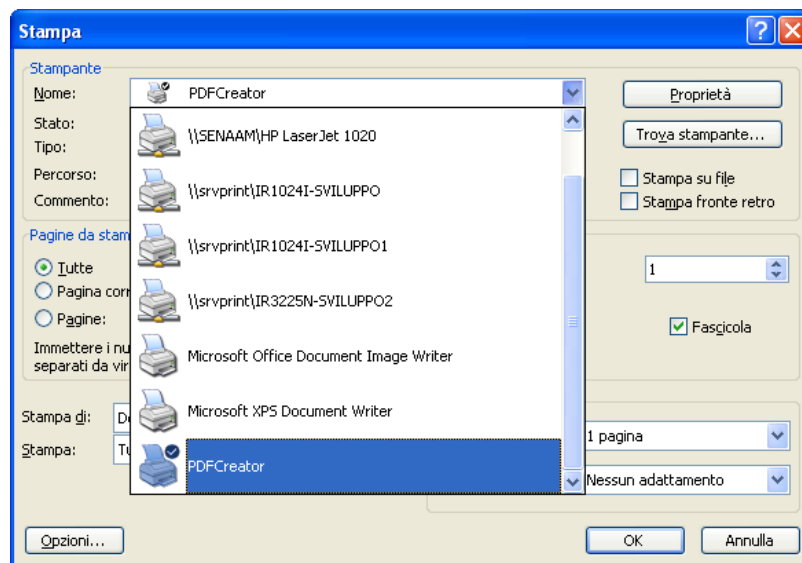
Stampa

Stampante
Nome: PDFCreator
Stato:
Tipo:
Percorso:
Commento:

\\SENAAM\HP LaserJet 1020
\\srvprint\IR1024I-SVILUPPO
\\srvprint\IR1024I-SVILUPPO1
\\srvprint\IR3225N-SVILUPPO2
Microsoft Office Document Image Writer
Microsoft XPS Document Writer
PDFCreator

Proprietà
Trova stampante...
Stampa su file
Stampa fronte retro

Pagine da stam
Tutte
Pagina cor
Pagine:
Immettere i nu
separati da vir

1
Fascicola

Stampa di: D
Stampa: Tu

1 pagina
Nessun adattamento

Opzioni...
OK
Annulla